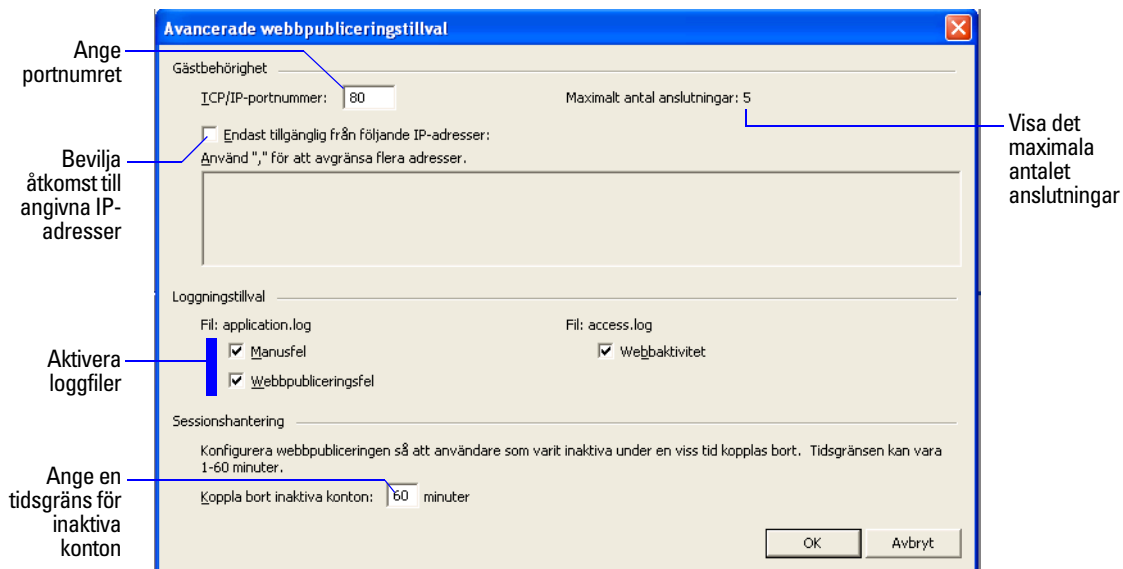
Avancerade webbpubliceringstillval

Ange portnumret

Gästbehörighet

TCP/IP-portnummer: 80

Maximalt antal anslutningar: 5

Visa det maximala antalet anslutningar

Endast tillgänglig från följande IP-adresser:

Bevilja åtkomst till angivna IP-adresser

Använd "," för att avgränsa flera adresser.

Loggningstillval

Fil: application.log

Fil: access.log

Aktivera loggfiler

Manusfel

Webbaktivitet

Webbpubliceringsfel

Sessionshantering

Konfigurera webbpubliceringen så att användare som varit inaktiva under en viss tid kopplas bort. Tidsgränsen kan vara 1-60 minuter.

Ange en tidsgräns för inaktiva konton

Koppla bort inaktiva konton: 60 minuter

OK

Avbryt